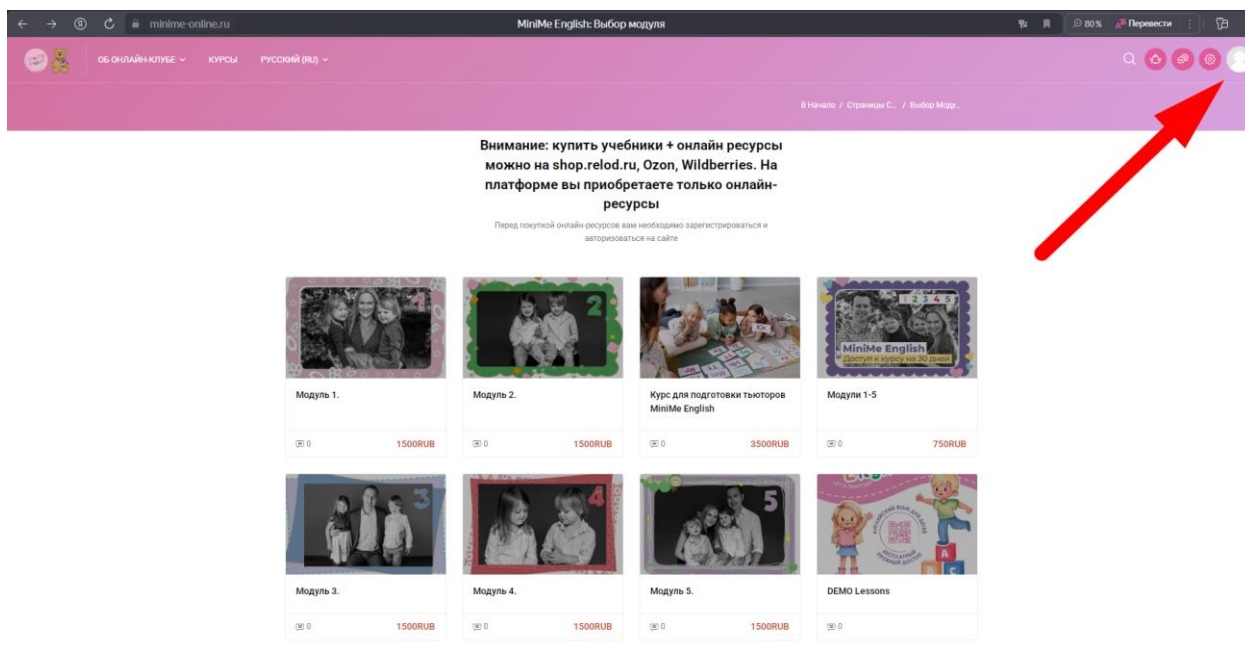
minime-online.ru

MiniMe English: Выбор модуля

80%

Перевести

ОБ ОНЛАЙН-КЛУБЕ

КУРСЫ

РУССКИЙ (RU)

В Начало / Страницы С... / Выбор Моду...

Внимание: купить учебники + онлайн ресурсы можно на shop.relod.ru, Ozon, Wildberries. На платформе вы приобретаете только онлайн-ресурсы

Перед покупкой онлайн-ресурсов вам необходимо зарегистрироваться и авторизоваться на сайте

1

Модуль 1.

0

1500RUB

2

Модуль 2.

0

1500RUB

Курс для подготовки тьюторов MiniMe English

0

3500RUB

1 2 3 4 5

MiniMe English
Доступ к курсу на 30 дней

Модули 1-5

0

750RUB

3

Модуль 3.

0

1500RUB

4

Модуль 4.

0

1500RUB

5

Модуль 5.

0

1500RUB

DEMO Lessons

0